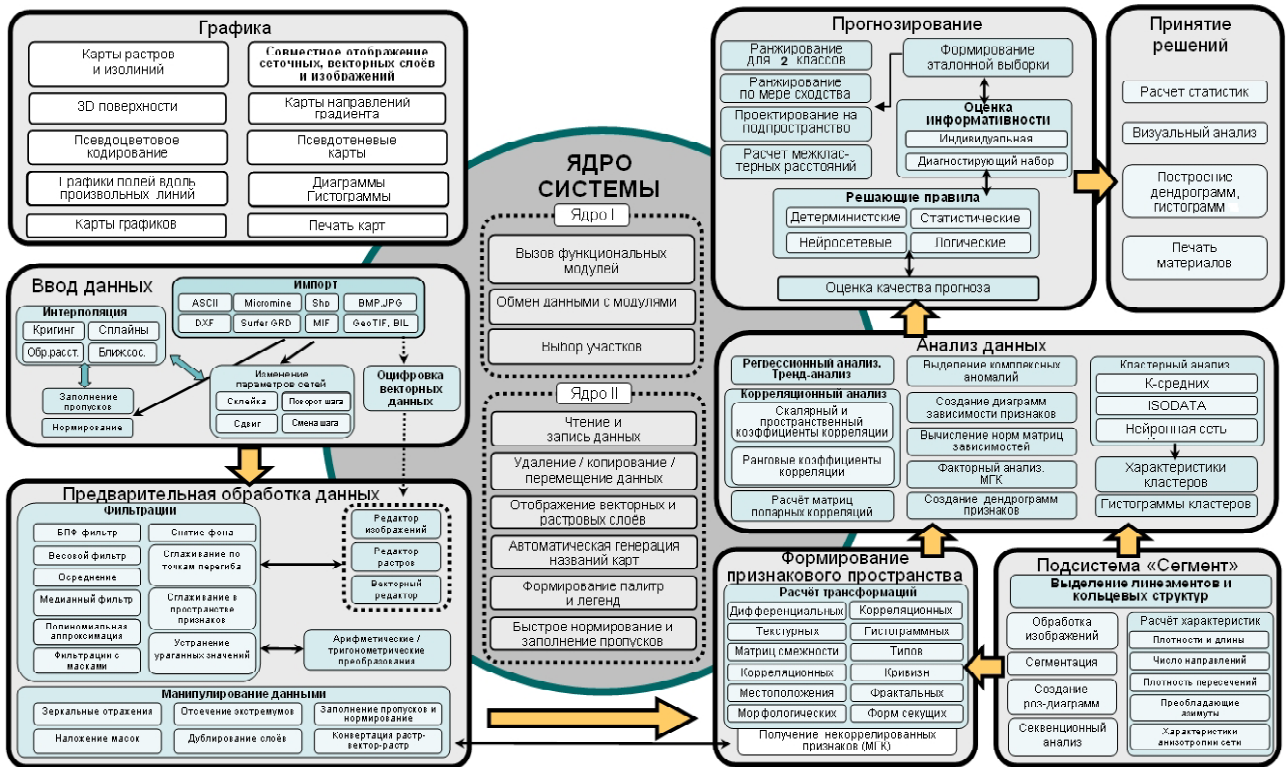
Графика

Карты растров и изолиний
Совместное отображение сеточных, векторных слоёв и изображений
3D поверхности
Карты направлений градиента
Псевдоцветовое кодирование
Псевдотеневые карты
Графики полей вдоль произвольных линий
Диаграммы Гистограммы
Карты графиков
Печать карт

Ввод данных

Импорт
ASCII
Micromine
Shp
BMP,JPG
DXF
Surfer GRD
MIF
GeoTIF, BIL

Интерполяция
Кригинг
Сплайны
Обр.расст.
Ближсос.

Заполнение пропусков
Нормирование

Изменение параметров сетей
Склейка
Поворот шага
Сдвиг
Смена шага

Оцифровка векторных данных

Предварительная обработка данных

Фильтрации
БПФ фильтр
Синтез фона
Весовой фильтр
Сглаживание по точкам перегиба
Осреднение
Медианный фильтр
Сглаживание в пространстве признаков
Полиномиальная аппроксимация
Фильтрации с масками
Устранение ураганных значений

Редактор изображений
Редактор растров
Векторный редактор

Арифметические / тригонометрические преобразования

Манипулирование данными
Зеркальные отражения
Отсечение экстремумов
Заполнение пропусков и нормирование
Наложение масок
Дублирование слоёв
Конвертация растр-вектор-растр

ЯДРО СИСТЕМЫ

Ядро I
Вызов функциональных модулей
Обмен данными с модулями
Выбор участков

Ядро II
Чтение и запись данных
Удаление / копирование / перемещение данных
Отображение векторных и растровых слоёв
Автоматическая генерация названий карт
Формирование палитр и легенд
Быстрое нормирование и заполнение пропусков

Прогнозирование

Ранжирование для 2 классов
Ранжирование по мере сходства
Проектирование на подпространство
Расчет межклас-терных расстояний
Формирование эталонной выборки
Оценка информативности
Индивидуальная
Диагностирующий набор
Решающие правила
Детерминистские
Статистические
Нейросетевые
Логические
Оценка качества прогноза

Принятие решений

Расчет статистик
Визуальный анализ
Построение дендрограмм, гистограмм
Печать материалов

Анализ данных

Регрессионный анализ. Тренд-анализ
Корреляционный анализ
Скалярный и пространственный коэффициенты корреляции
Ранговые коэффициенты корреляции
Расчёт матриц попарных корреляций
Выделение комплексных аномалий
Создание диаграмм зависимости признаков
Вычисление норм матриц зависимостей
Факторный анализ. МГК
Создание дендрограмм признаков
Кластерный анализ
К-средних
ISODATA
Нейронная сеть
Характеристики кластеров
Гистограммы кластеров

Формирование признакового пространства

Расчёт трансформаций
Дифференциальных
Корреляционных
Текстурных
Гистограммных
Матриц смежности
Типов
Корреляционных
Кривизн
Местоположения
Фрактальных
Морфологических
Форм секущих
Получение некоррелированных признаков (МГК)

Подсистема «Сегмент»

Выделение линеаментов и кольцевых структур
Обработка изображений
Сегментация
Создание роз-диаграмм
Секвенционный анализ
Расчёт характеристик
Плотности и длины
Число направлений
Плотность пересечений
Преобладающие азимуты
Характеристики анизотропии сети